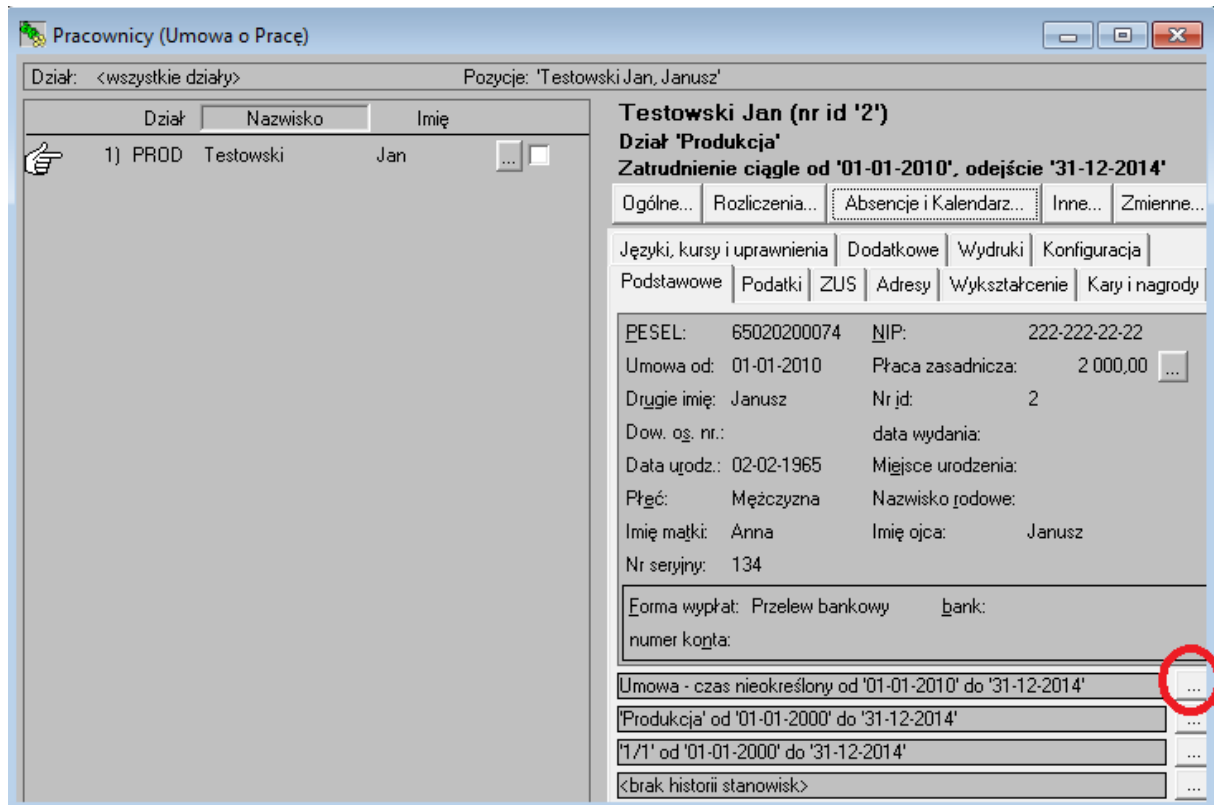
Pracownicy (Umowa o Pracę)

Dział: <wszystkie działy> Pozycje: 'Testowski Jan, Janusz'

| Dział | Nazwisko | Imię |
|---|---|---|
| 1) PROD | Testowski | Jan |

...

Testowski Jan (nr id '2')
Dział 'Produkcja'
Zatrudnienie ciągle od '01-01-2010', odejście '31-12-2014'

Ogólne... Rozliczenia... Absencje i Kalendarz... Inne... Zmienne...

Języki, kursy i uprawnienia | Dodatkowe | Wydruki | Konfiguracja
Podstawowe | Podatki | ZUS | Adresy | Wykształcenie | Kary i nagrody

PESEL: 65020200074 NIP: 222-222-22-22
Umowa od: 01-01-2010 Płaca zasadnicza: 2 000,00 ...
Drugie imię: Janusz Nr id: 2
Dow. os. nr.: data wydania:
Data urodz.: 02-02-1965 Miejsce urodzenia:
Płeć: Mężczyzna Nazwisko rodowe:
Imię matki: Anna Imię ojca: Janusz
Nr seryjny: 134

Forma wypłat: Przelew bankowy bank:
numer konta:

Umowa - czas nieokreślony od '01-01-2010' do '31-12-2014' ...
'Produkcja' od '01-01-2000' do '31-12-2014' ...
'1/1' od '01-01-2000' do '31-12-2014' ...
<brak historii stanowisk> ...